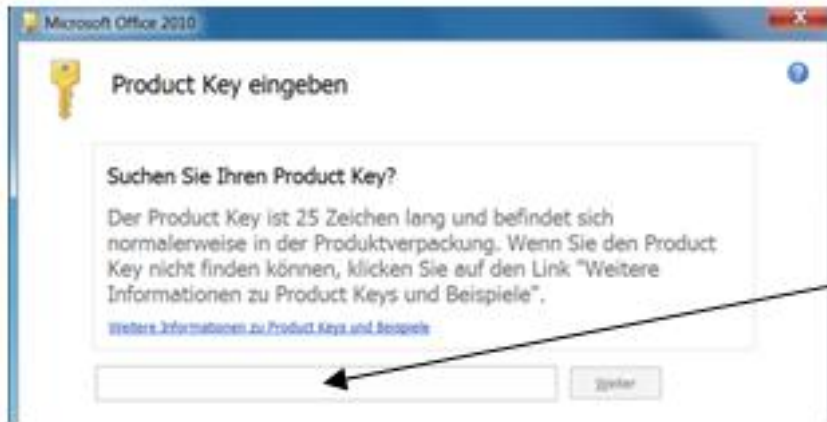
Microsoft Office 2010

Product Key eingeben

Suchen Sie Ihren Product Key?

Der Product Key ist 25 Zeichen lang und befindet sich normalerweise in der Produktverpackung. Wenn Sie den Product Key nicht finden können, klicken Sie auf den Link "Weitere Informationen zu Product Keys und Beispiele".

Weitere Informationen zu Product Keys und Beispiele

Weiter